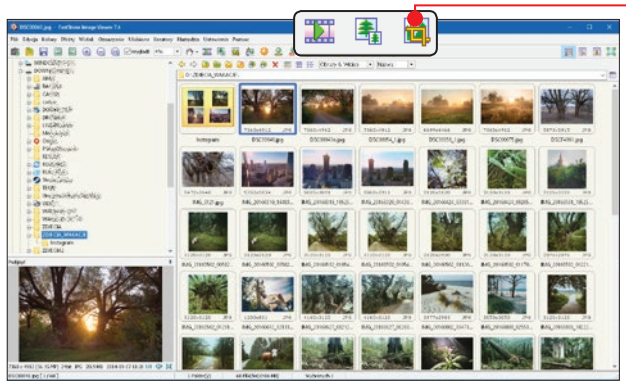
DSC00040.jpg - FastStone Image Viewer 7.4

Plik Edycja Kolory Efekty Widok Oznaczanie Ulubione Narzędzia Ustawienia Pomoc

Instagram

DSC00040.jpg

DSC00054.jpg

DSC00055_1.jpg

DSC00066_1.jpg

DSC00075.jpg

DSC07461.jpg

Instagram

Podgląd

Ulubione

Nazwa

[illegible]